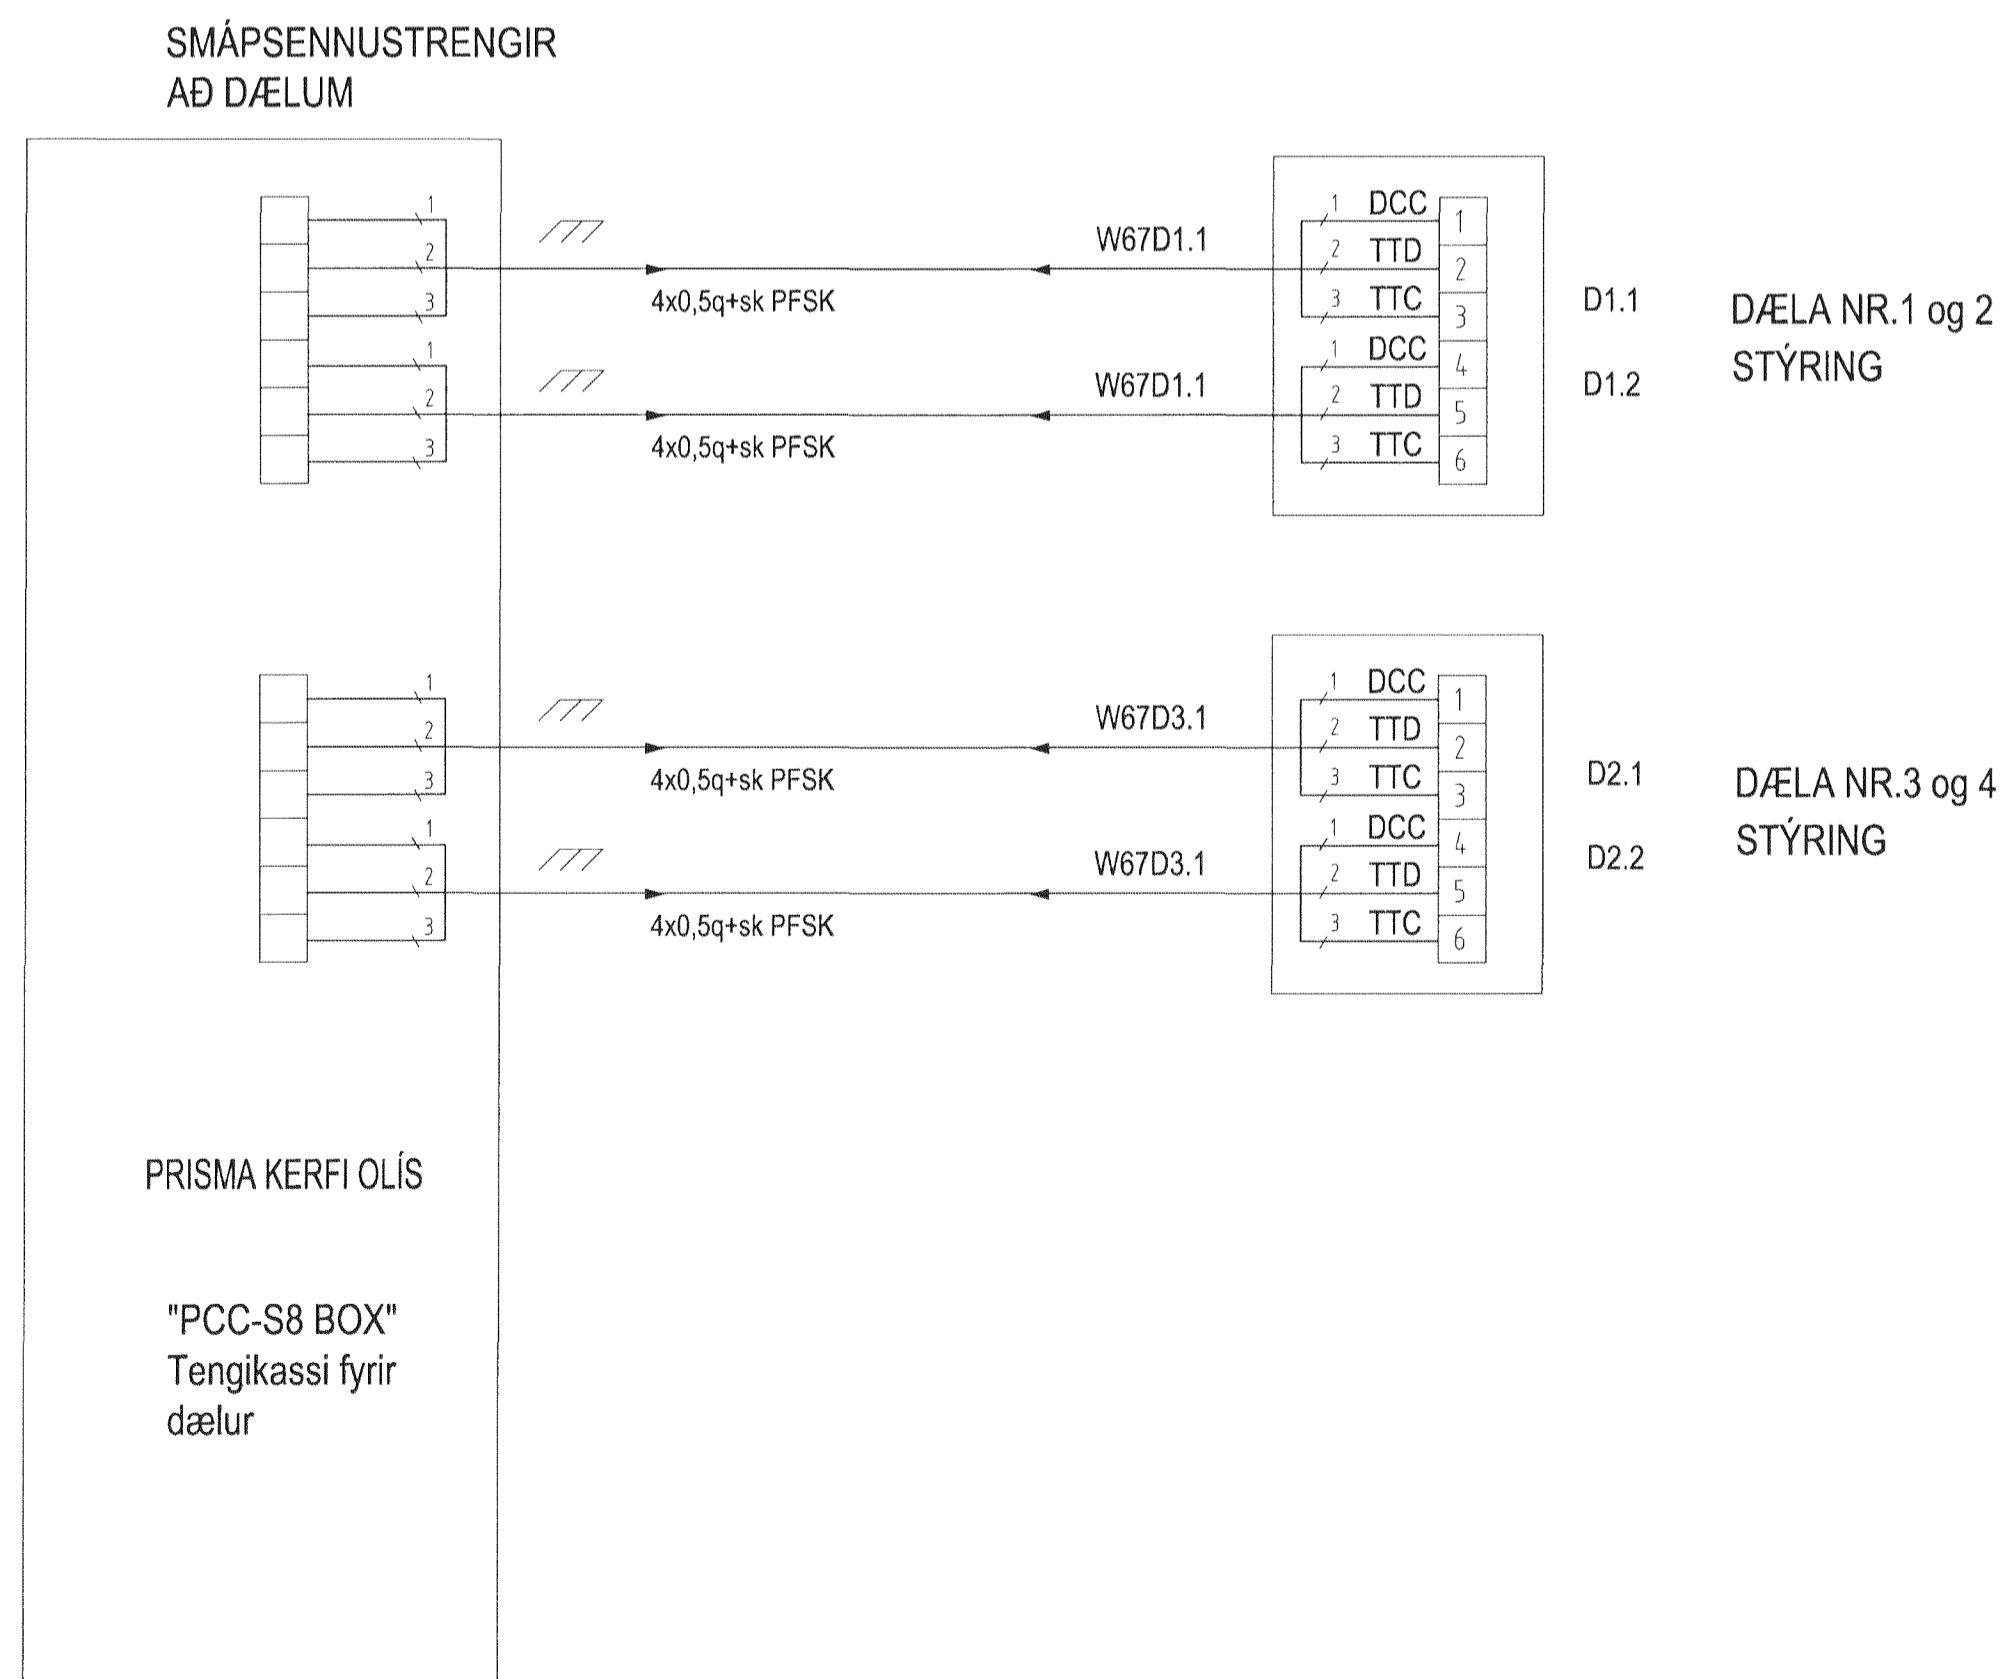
SMÁPSENNUSTRENGIR
AÐ DÆLUM

1
2
3
1
2
3

W67D1.1
4x0,5q+sk PFSK
W67D1.1
4x0,5q+sk PFSK

1 DCC
2 TTD
3 TTC
1 DCC
2 TTD
3 TTC

1
2
3
4
5
6

D1.1
D1.2

DÆLA NR.1 og 2
STÝRING

1
2
3
1
2
3

W67D3.1
4x0,5q+sk PFSK
W67D3.1
4x0,5q+sk PFSK

1 DCC
2 TTD
3 TTC
1 DCC
2 TTD
3 TTC

1
2
3
4
5
6

D2.1
D2.2

DÆLA NR.3 og 4
STÝRING

PRISMA KERFI OLÍS

"PCC-S8 BOX"
Tengikassi fyrir
dælur